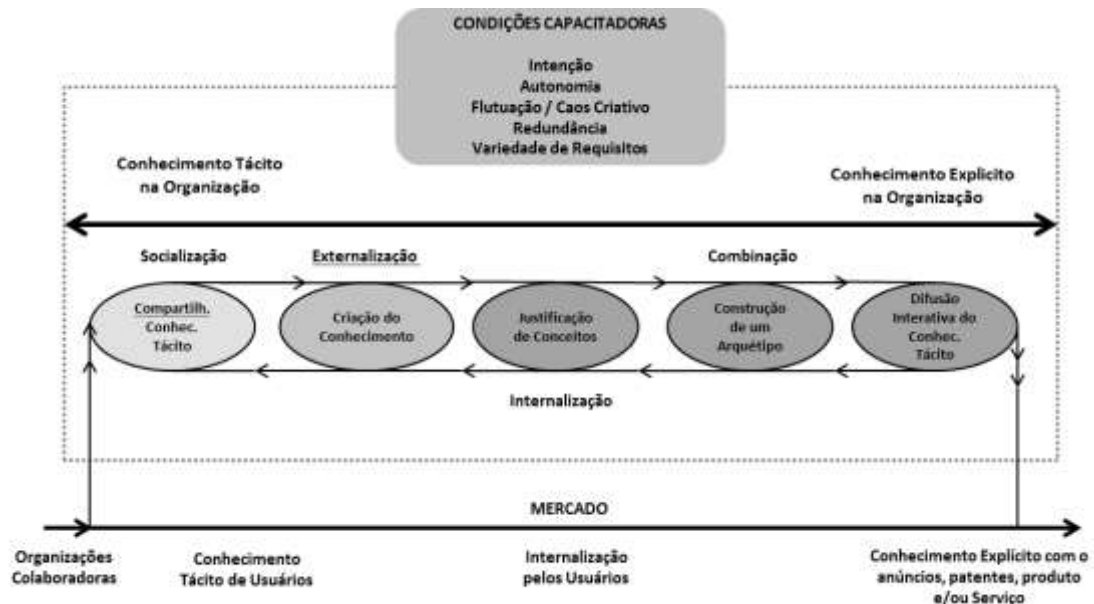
CONDIÇÕES CAPACITADORAS

Intenção
Autonomia
Flutuação / Caos Criativo
Redundância
Variedade de Requisitos

Conhecimento Tácito na Organização

Conhecimento Explícito na Organização

Socialização

Externalização

Combinação

Compartilh. Conhec. Tácito

Criação do Conhecimento

Justificação de Conceitos

Construção de um Arquétipo

Difusão Interativa do Conhec. Tácito

Internalização

MERCADO

Organizações Colaboradoras

Conhecimento Tácito de Usuários

Internalização pelos Usuários

Conhecimento Explícito com o anúncios, patentes, produto e/ou Serviço